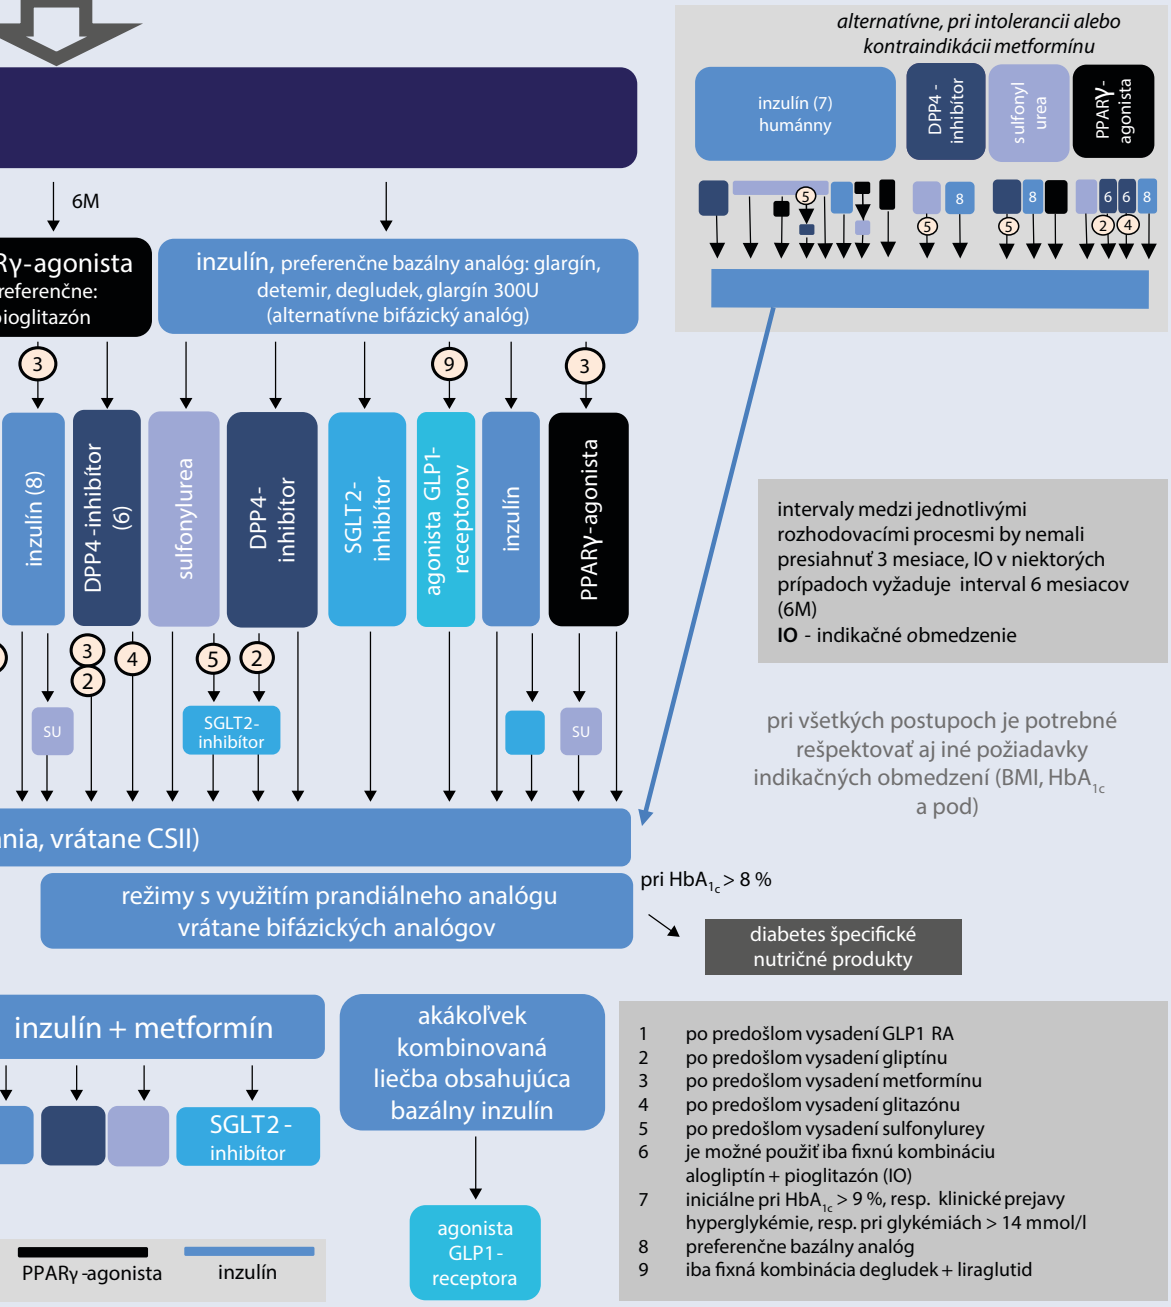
alternatívne, pri intolerancii alebo kontraindikácii metformínu

inzulín (7) humánny

DPP4 - inhibítor

sulfonyl urea

PPARγ- agonista

5 8 5 8 5 6 6 8 2 4

6M

Rγ-agonista referenčne: pioglitazón

inzulín, preferenčne bazálny analóg: glargín, detemir, degludek, glargín 300U (alternatívne bifázický analóg)

3 9 3

inzulín (8)

DPP4 -inhibítor (6)

sulfonylurea

DPP4- inhibítor

SGLT2- inhibítor

agonista GLP1- receptorov

inzulín

PPARγ-agonista

intervaly medzi jednotlivými rozhodovacími procesmi by nemali presiahnuť 3 mesiace, IO v niektorých prípadoch vyžaduje interval 6 mesiacov (6M)
IO - indikačné obmedzenie

3 4 5 2 2

SU

SGLT2- inhibítor

SU

pri všetkých postupoch je potrebné rešpektovať aj iné požiadavky indikačných obmedzení (BMI, $HbA_{1c}$ a pod)

nia, vrátane CSII)

režimy s využitím prandiálneho analógu vrátane bifázických analógov

pri $HbA_{1c} > 8$ %

diabetes špecifické nutričné produkty

inzulín + metformín

akákoľvek kombinovaná liečba obsahujúca bazálny inzulín

SGLT2 - inhibítor

agonista GLP1 - receptora

PPARγ -agonista

inzulín

1 po predošlom vysadení GLP1 RA
2 po predošlom vysadení gliptínu
3 po predošlom vysadení metformínu
4 po predošlom vysadení glitazónu
5 po predošlom vysadení sulfonylurey
6 je možné použiť iba fixnú kombináciu alogliptín + pioglitazón (IO)
7 iniciálne pri $HbA_{1c} > 9$ %, resp. klinické prejavy hyperglykémie, resp. pri glykémiách > 14 mmol/l
8 preferenčne bazálny analóg
9 iba fixná kombinácia degludek + liraglutid